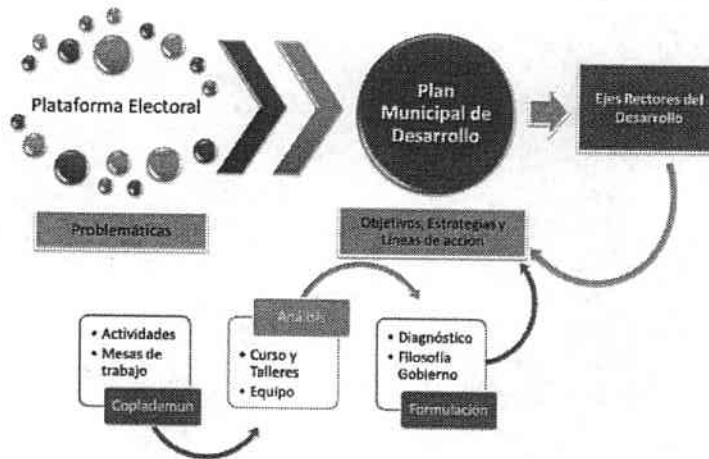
Plataforma Electoral

Problemáticas

Plan Municipal de Desarrollo

Ejes Rectores del Desarrollo

Objetivos, Estrategias y Líneas de acción

• Actividades
• Mesas de trabajo

Coplademun

Análisis

• Curso y Talleres
• Equipo

• Diagnóstico
• Filosofía Gobierno

Formulación